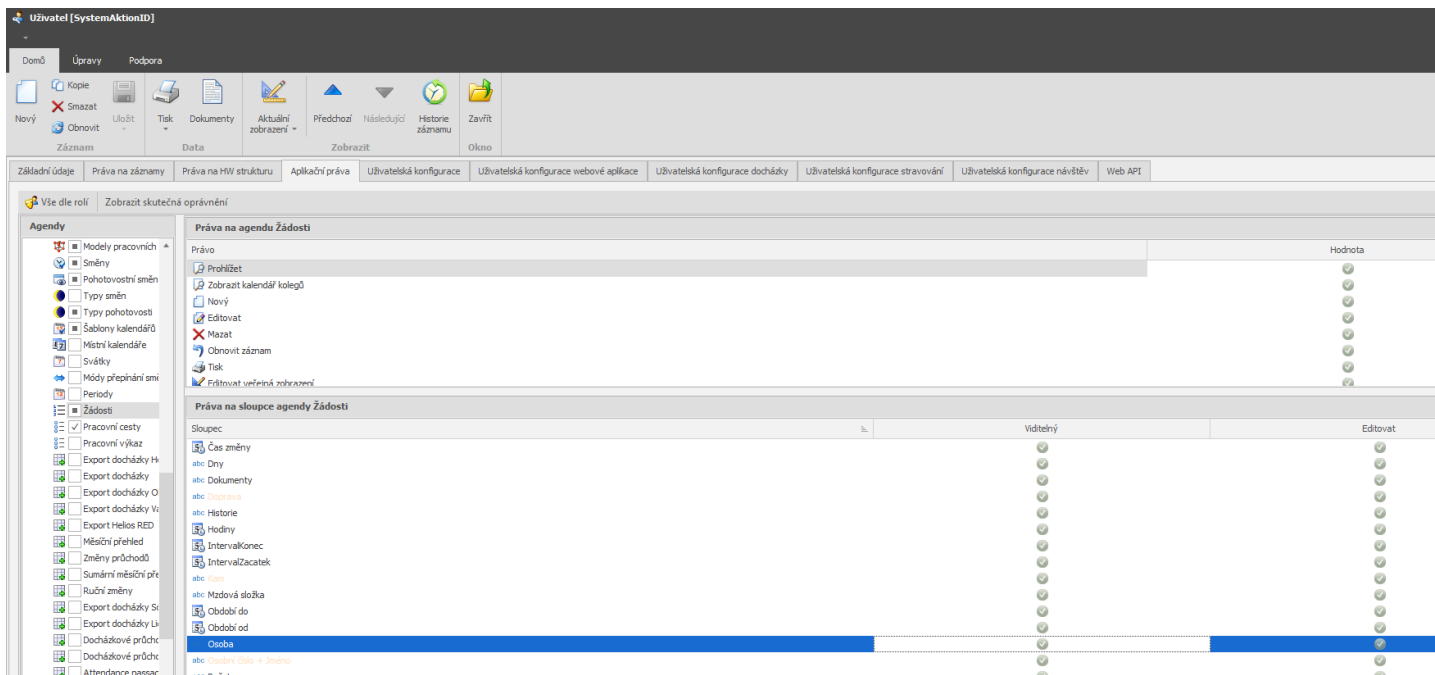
Uživatel [SystemAktionID]

Domů Úpravy Podpora

Nový Kopie Smazat Obnovit Uložit Záznam
Tisk Dokumenty Data
Aktuální zobrazení Předchozí Následující Historie záznamu Zobrazit
Zavřít Okno

Základní údaje | Práva na záznamy | Práva na HW strukturu | Aplikační práva | Uživatelská konfigurace | Uživatelská konfigurace webové aplikace | Uživatelská konfigurace docházky | Uživatelská konfigurace stravování | Uživatelská konfigurace návštěv | Web API

Vše dle rolí Zobrazit skutečná oprávnění

Agendy
Modely pracovních
Směny
Pohotovostní směn
Typy směn
Typy pohotovosti
Šablony kalendářů
Místní kalendáře
Svátky
Módy přepínání smě
Periody
Žádosti
Pracovní cesty
Pracovní výkaz
Export docházky H
Export docházky
Export docházky O
Export docházky V
Export Helios RED
Měsíční přehled
Změny průchodů
Sumární měsíční pře
Ruční změny
Export docházky S
Export docházky Li
Docházkové průcho
Docházkové průcho
Attendance passac

Práva na agendu Žádosti

| Právo | Hodnota |
|---|---|
| Prohlížet | |
| Zobrazit kalendář kolegů | |
| Nový | |
| Editovat | |
| Mazat | |
| Obnovit záznam | |
| Tisk | |
| Editovat veřejná zobrazení | |

Práva na sloupce agendy Žádosti

| Sloupec | Viditelný | Editovat |
|---|---|---|
| Čas změny | | |
| Dny | | |
| Dokumenty | | |
| Doprava | | |
| Historie | | |
| Hodiny | | |
| IntervalKonec | | |
| IntervalZacatek | | |
| Kam | | |
| Mzdová složka | | |
| Období do | | |
| Období od | | |
| Osoba | | |
| Osobní číslo + Jméno | | |